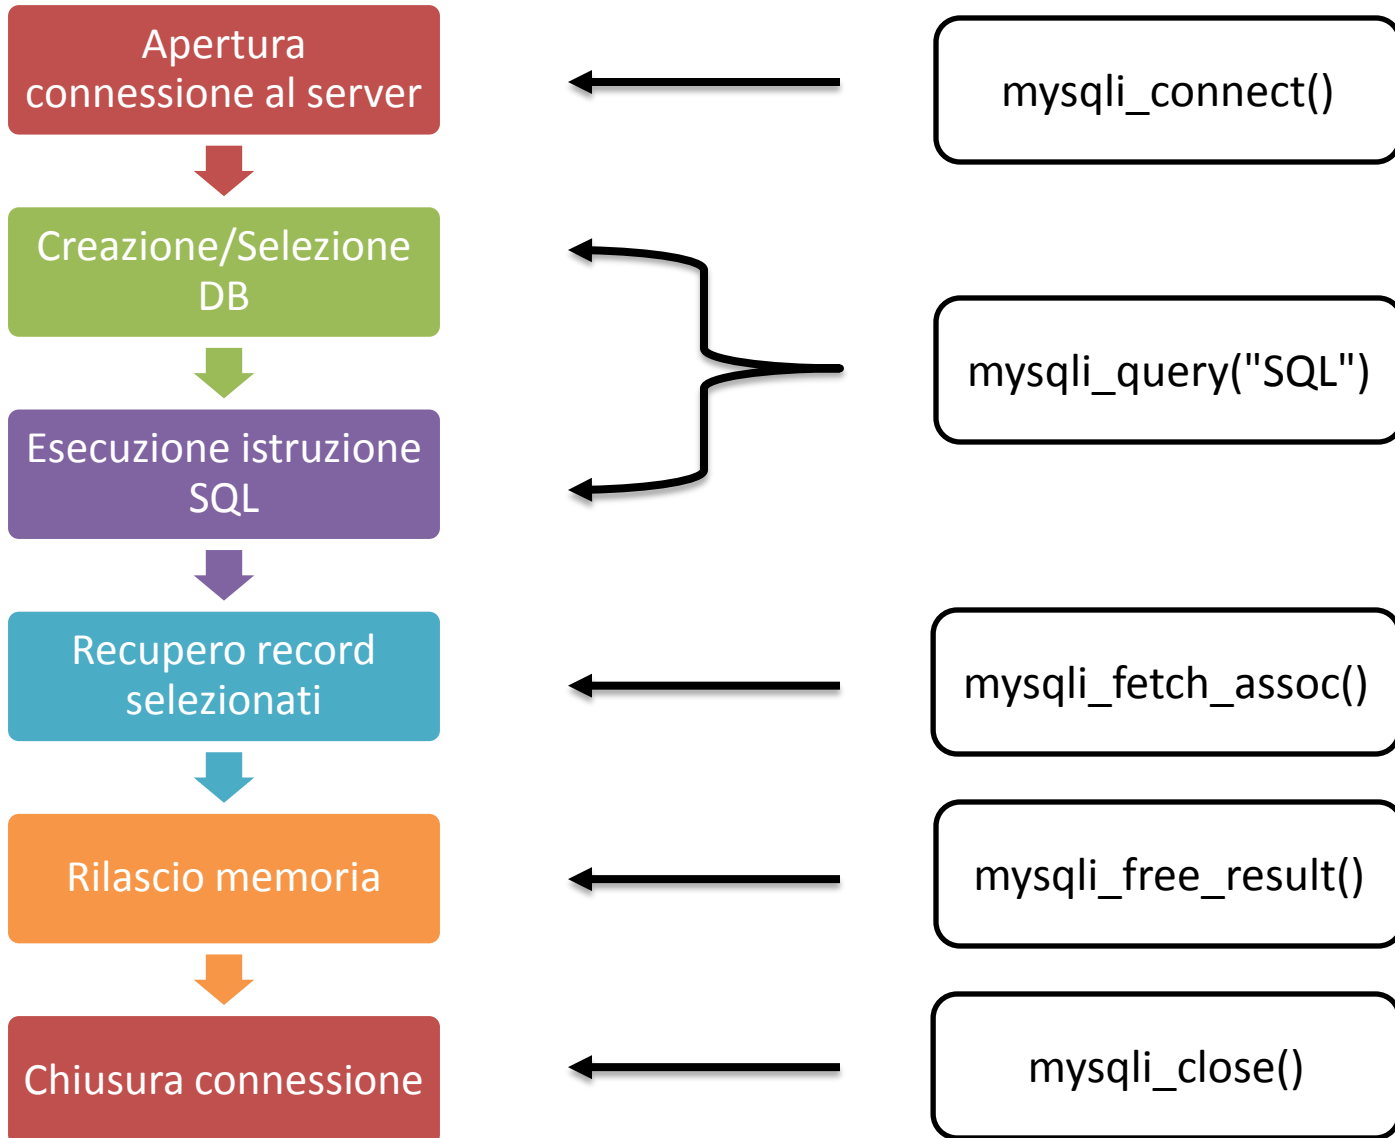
Apertura connessione al server

mysqli_connect()

Creazione/Selezione DB

mysqli_query("SQL")

Esecuzione istruzione SQL

Recupero record selezionati

mysqli_fetch_assoc()

Rilascio memoria

mysqli_free_result()

Chiusura connessione

mysqli_close()